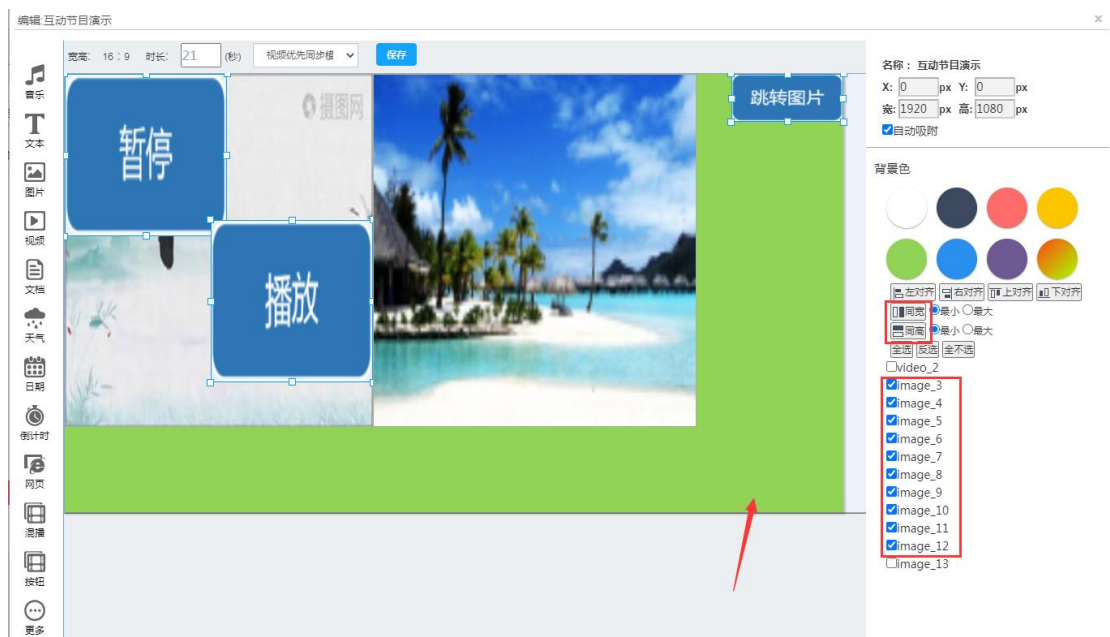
编辑:互动节目演示

×

音乐
文本
图片
视频
文档
天气
日期
倒计时
网页
混播
按钮
更多

宽高: 16 : 9 时长: 21 (秒) 视频优先同步模 保存

暂停

播放

跳转图片

摄图网

名称: 互动节目演示
X: 0 px Y: 0 px
宽: 1920 px 高: 1080 px
自动吸附

背景色

左对齐 右对齐 上对齐 下对齐
同宽 最小 最大
同高 最小 最大
全选 反选 全不选
video_2
image_3
image_4
image_5
image_6
image_7
image_8
image_9
image_10
image_11
image_12
image_13